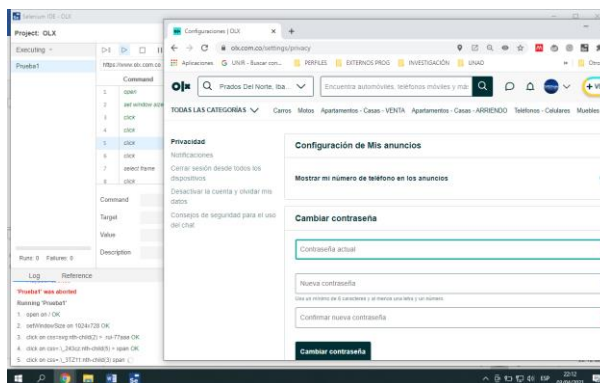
Selenium IDE - OLX

Project: OLX

Executing

Prueba1

https://www.olx.com.co

| | Command |
|---|---|
| 1 | open |
| 2 | set window size |
| 3 | click |
| 4 | click |
| 5 | click |
| 6 | click |
| 7 | select frame |
| 8 | click |

Command

Target

Value

Description

Runs: 0 Failures: 0

Log Reference

'Prueba1' was aborted

Running 'Prueba1'

1. open on / OK

2. setWindowSize on 1024x728 OK

3. click on css=svg:nth-child(2) > rux-77aaa OK

4. click on css= \_2iKbz:nth-child(5) > span OK

5. click on css= \_3TZ11:nth-child(3) span

Configuraciones | OLX

olx.com.co/settings/privacy

Aplicaciones G UNIR - Buscar con... PERFILES EXTERNOS PROG INVESTIGACIÓN UNAD Otros

Prados Del Norte, Iba...

Encuentra automóviles, teléfonos móviles y má

TODAS LAS CATEGORÍAS Carros Motos Apartamentos - Casas - VENTA Apartamentos - Casas - ARRIENDO Teléfonos - Celulares Muebles

Privacidad

Notificaciones

Cerrar sesión desde todos los dispositivos

Desactivar la cuenta y olvidar mis datos

Consejos de seguridad para el uso del chat

Configuración de Mis anuncios

Mostrar mi número de teléfono en los anuncios

Cambiar contraseña

Contraseña actual

Nueva contraseña

Usa un mínimo de 8 caracteres y al menos una letra y un número

Confirmar nueva contraseña

Cambiar contraseña

ESP 22:12